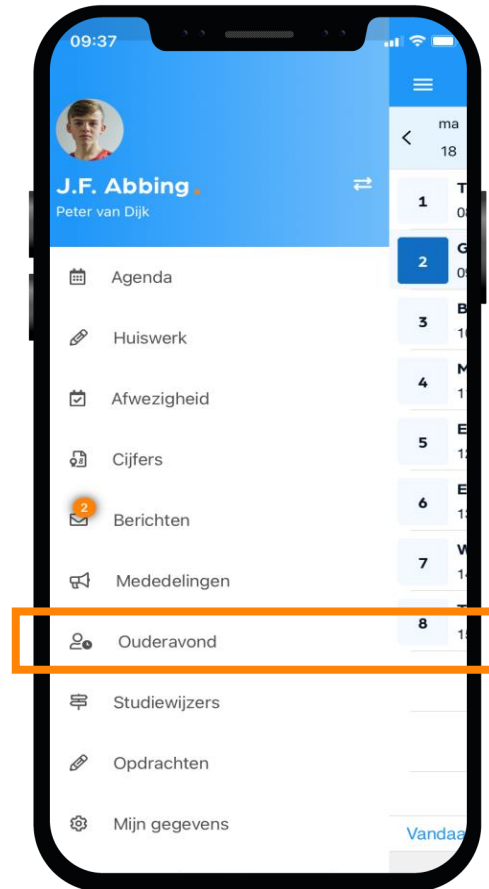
09:37

J.F. Abbing.
Peter van Dijk

Agenda
Huiswerk
Afwezigheid
Cijfers
2
Berichten
Mededelingen
Ouderavond
Studiewijzers
Opdrachten
Mijn gegevens

ma
18

1 T
0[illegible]
2 G
0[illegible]
3 B
1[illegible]
4 M
1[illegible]
5 E
1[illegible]
6 E
1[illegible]
7 W
1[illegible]
8 T
1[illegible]

Vandaa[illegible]